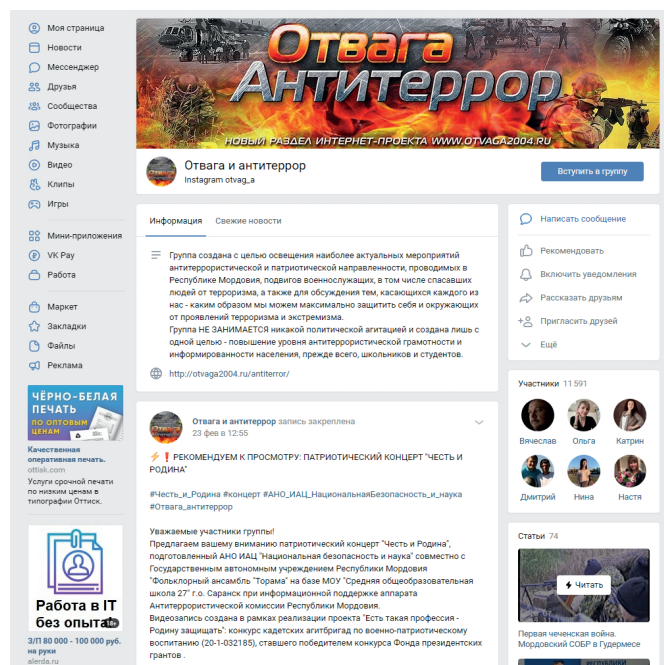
Моя страница
Новости
Мессенджер
Друзья
Сообщества
Фотографии
Музыка
Видео
Клипы
Игры

Мини-приложения
VK Pay
Работа

Маркет
Закладки
Файлы
Реклама

ЧЁРНО-БЕЛАЯ ПЕЧАТЬ ПО ОПТОВЫМ ЦЕНАМ

Качественная оперативная печать.
ottisk.com
Услуги срочной печати по низким ценам в типографии Оттиск.

Работа в IT без опыта 18+
З/П 80 000 - 100 000 руб. на руки
alerda.ru

Отвага Антитеррор
НОВЫЙ РАЗДЕЛ ИНТЕРНЕТ-ПРОЕКТА WWW.OTVAGA2004.RU

Отвага и антитеррор
Instagram otvag_a

Вступить в группу

Информация Свежие новости

Группа создана с целью освещения наиболее актуальных мероприятий антитеррористической и патриотической направленности, проводимых в Республике Мордовия, подвигов военнослужащих, в том числе спасавших людей от терроризма, а также для обсуждения тем, касающихся каждого из нас - каким образом мы можем максимально защитить себя и окружающих от проявлений терроризма и экстремизма.
Группа НЕ ЗАНИМАЕТСЯ никакой политической агитацией и создана лишь с одной целью - повышение уровня антитеррористической грамотности и информированности населения, прежде всего, школьников и студентов.

http://otvaga2004.ru/antiterror/

Отвага и антитеррор запись закреплена
23 фев в 12:55

⚡❗ РЕКОМЕНДУЕМ К ПРОСМОТРУ: ПАТРИОТИЧЕСКИЙ КОНЦЕРТ "ЧЕСТЬ И РОДИНА"

#Честь_и_Родина #концерт #АНО_ИАЦ_НациональнаяБезопасность_и_наука #Отвага_антитеррор

Уважаемые участники группы!
Предлагаем вашему вниманию патриотический концерт "Честь и Родина", подготовленный АНО ИАЦ "Национальная безопасность и наука" совместно с Государственным автономным учреждением Республики Мордовия "Фольклорный ансамбль "Торама" на базе МОУ "Средняя общеобразовательная школа 27" г.о. Саранск при информационной поддержке аппарата Антитеррористической комиссии Республики Мордовия.
Видеозапись создана в рамках реализации проекта "Есть такая профессия - Родину защищать": конкурс кадетских агитбригад по военно-патриотическому воспитанию (20-1-002165), ставшего победителем конкурса Фонда президентских грантов .

Написать сообщение
Рекомендовать
Включить уведомления
Рассказать друзьям
Пригласить друзей
Ещё

Участники 11 591
Вячеслав
Ольга
Катрин
Дмитрий
Нина
Настя

Статьи 74
Читать
Первая чеченская война. Мордовский СОБР в Гудермесе